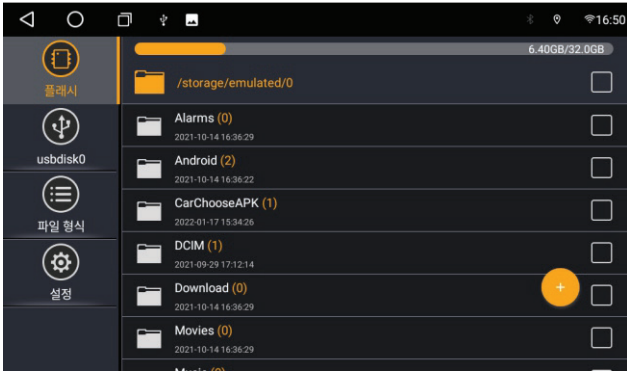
16:50

플래시

usbdisk0

파일 형식

설정

6.40GB/32.0GB

/storage/emulated/0

Alarms (0)
2021-10-14 16:36:29

Android (2)
2021-10-14 16:36:22

CarChooseAPK (1)
2022-01-17 15:34:26

DCIM (1)
2021-09-29 17:12:14

Download (0)
2021-10-14 16:36:29

+

Movies (0)
2021-10-14 16:36:29

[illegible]